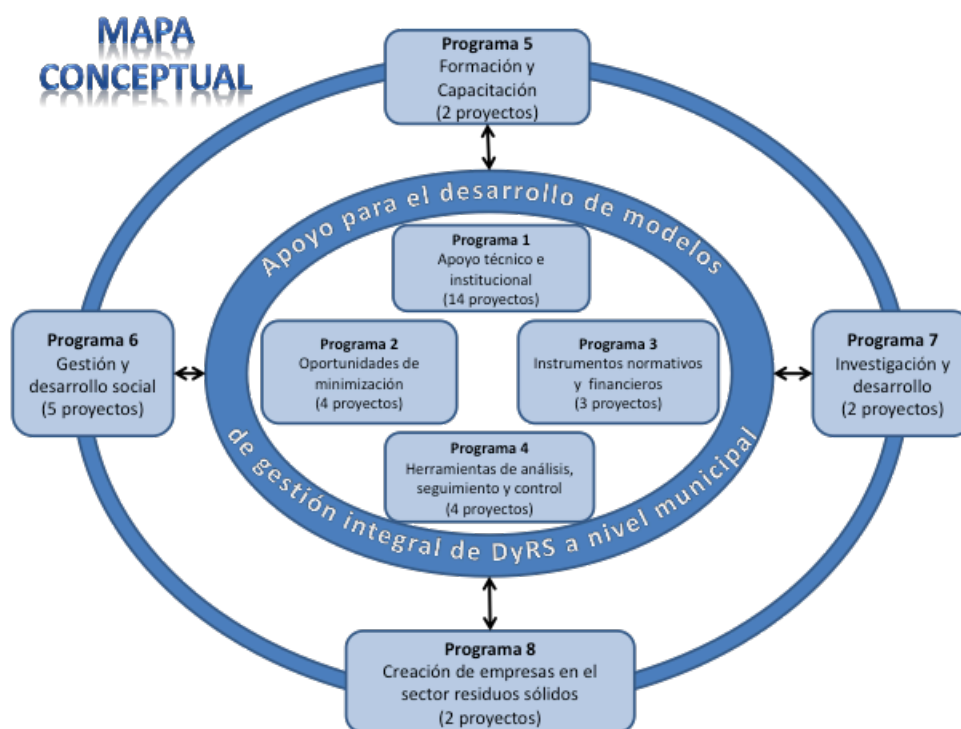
MAPA CONCEPTUAL

Programa 5
Formación y Capacitación
(2 proyectos)

Apoyo para el desarrollo de modelos

Programa 1
Apoyo técnico e institucional
(14 proyectos)

Programa 6
Gestión y desarrollo social
(5 proyectos)

Programa 2
Oportunidades de minimización
(4 proyectos)

Programa 3
Instrumentos normativos y financieros
(3 proyectos)

Programa 7
Investigación y desarrollo
(2 proyectos)

Programa 4
Herramientas de análisis, seguimiento y control
(4 proyectos)

de gestión integral de DyRS a nivel municipal

Programa 8
Creación de empresas en el sector residuos sólidos
(2 proyectos)